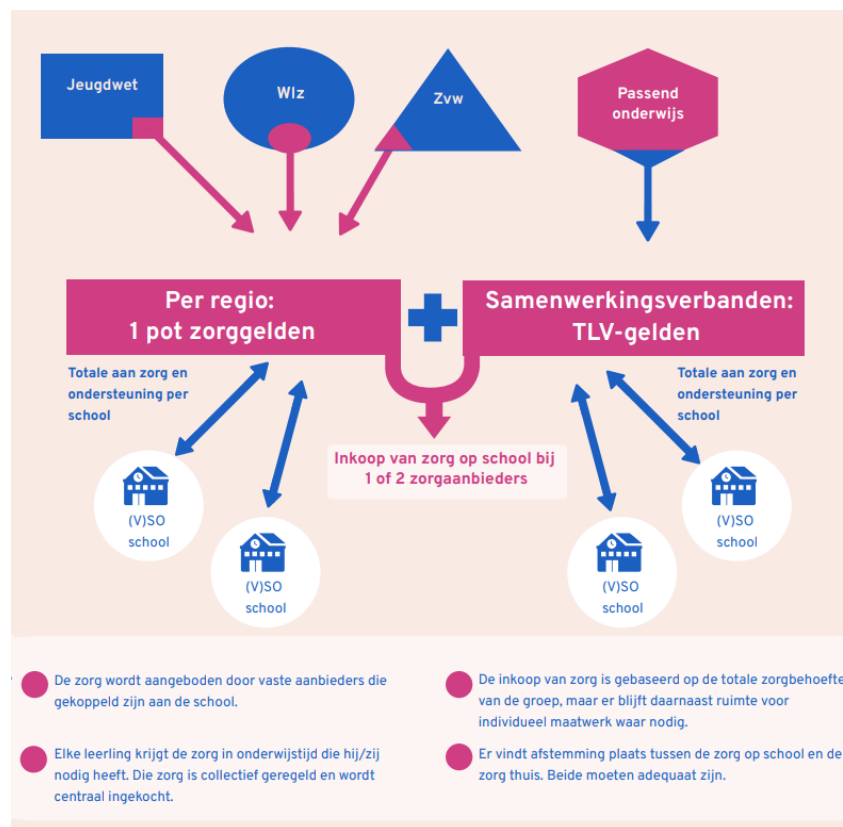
Jeugdwet

Wlz

Zvw

Passend onderwijs

Per regio: 1 pot zorggelden

Samenwerkingsverbanden: TLV-gelden

Totale aan zorg en ondersteuning per school

Totale aan zorg en ondersteuning per school

Inkoop van zorg op school bij 1 of 2 zorgaanbieders

(V)SO school

(V)SO school

(V)SO school

(V)SO school

De zorg wordt aangeboden door vaste aanbieders die gekoppeld zijn aan de school.

Elke leerling krijgt de zorg in onderwijstijd die hij/zij nodig heeft. Die zorg is collectief geregeld en wordt centraal ingekocht.

De inkoop van zorg is gebaseerd op de totale zorgbehoefte van de groep, maar er blijft daarnaast ruimte voor individueel maatwerk waar nodig.

Er vindt afstemming plaats tussen de zorg op school en de zorg thuis. Beide moeten adequaat zijn.